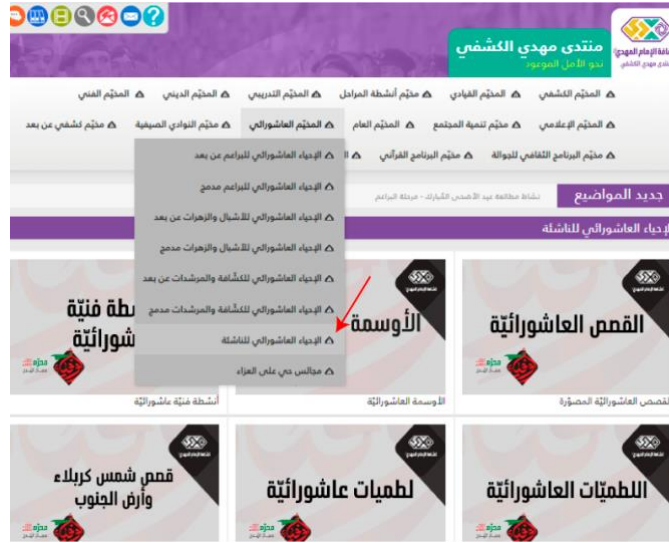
منتدى مهدي الكشفي
نحو الأمل الموعود

المخيّم الكشفي | المخيّم القيادي | مخيّم أنشطة المراحل | المخيّم التدريبي | المخيّم الديني | المخيّم الفني

المخيّم الإعلامي | مخيّم تنمية المجتمع | المخيّم العام | المخيّم العاشورائي | مخيّم النوادي الصيفية | مخيّم كشفي عن بعد

مخيّم البرنامج الثقافي للجوالة | مخيّم البرنامج القرآني

الإحياء العاشورائي للبراعم عن بعد
الإحياء العاشورائي للبراعم مدمج
الإحياء العاشورائي للأشبال والزهرات عن بعد
الإحياء العاشورائي للأشبال والزهرات مدمج
الإحياء العاشورائي للكشّافة والمرشدات عن بعد
الإحياء العاشورائي للكشّافة والمرشدات مدمج
الإحياء العاشورائي للناشئة
مجالس حي على العزاء

جديد المواضيع
نشاط مطالعة عيد الأضحى المُبارك - مرحلة البراعم

الإحياء العاشورائي للناشئة

القصص العاشورائية
القصص العاشورائيّة المصوّرة

الأوسمة
الأوسمة العاشورائيّة

أنشطة فنيّة عاشورائيّة
أنشطة فنيّة عاشورائيّة

اللطميّات العاشورائيّة

لطميات عاشورائيّة

قصص شمس كربلاء وأرض الجنوب